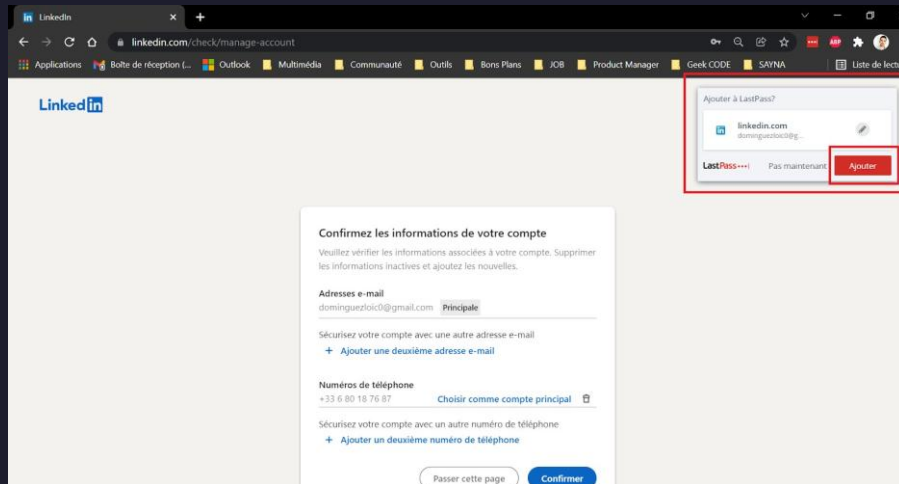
LinkedIn

linkedin.com/check/manage-account

Applications Boîte de réception (... Outlook Multimédia Communauté Outils Bons Plans JOB Product Manager Geek CODE SAYNA Liste de lectu

LinkedIn

Ajouter à LastPass?

linkedin.com
dominguezloic0@g...

LastPass•••| Pas maintenant Ajouter

Confirmez les informations de votre compte

Veuillez vérifier les informations associées à votre compte. Supprimer les informations inactives et ajoutez les nouvelles.

Adresses e-mail
dominguezloic0@gmail.com Principale

Sécurisez votre compte avec une autre adresse e-mail
+ Ajouter une deuxième adresse e-mail

Numéros de téléphone
+33 6 80 18 76 87 Choisir comme compte principal

Sécurisez votre compte avec un autre numéro de téléphone
+ Ajouter un deuxième numéro de téléphone

Passer cette page Confirmer